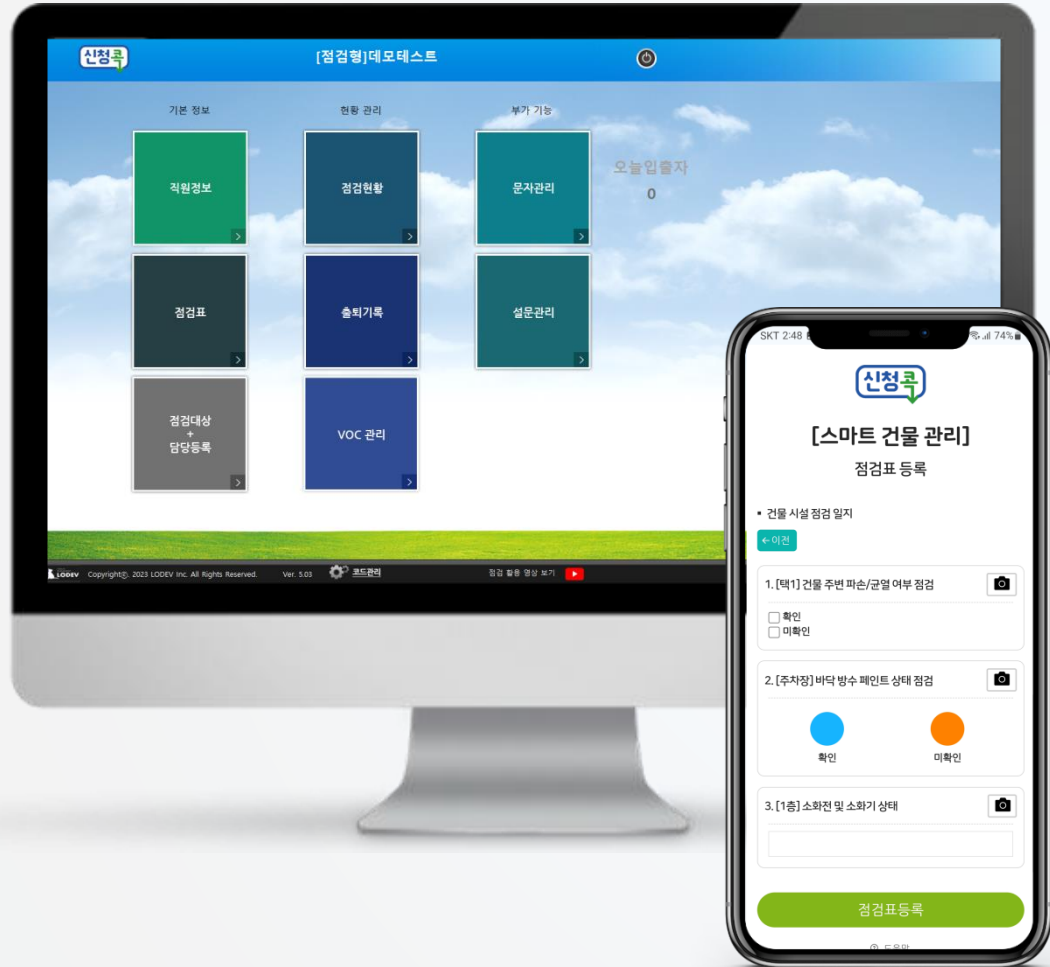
신청콕

[점검형]데모테스트

기본 정보

현황 관리

부가 기능

직원정보

점검현황

문자관리

오늘입출자

0

점검표

출퇴기록

설문관리

점검대상
+
담당등록

VOC 관리

LODEV Copyright© 2023 LODEV Inc. All Rights Reserved. Ver. 5.03 코드관리 점검 활용 영상 보기

SKT 2:48 74%

신청콕

[스마트 건물 관리]

점검표 등록

• 건물 시설 점검 일지

←이전

1. [택1] 건물 주변 파손/균열 여부 점검

확인
미확인

2. [주차장] 바닥 방수 페인트 상태 점검

확인

미확인

3. [1층] 소화전 및 소화기 상태

점검표등록

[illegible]